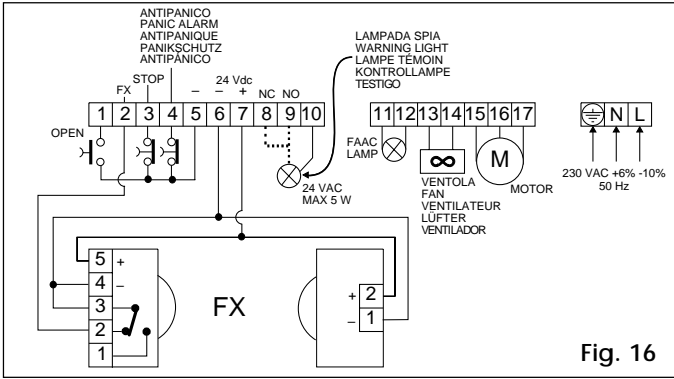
ANTIPANICO
PANIC ALARM
ANTIPANIQUE
PANIKSCHUTZ
ANTIPÁNICO

FX
STOP

24 Vdc
– – +
NC NO

LAMPADA SPIA
WARNING LIGHT
LAMPE TÉMOIN
KONTROLLAMPE
TESTIGO

| 1 | 2 | 3 | 4 | 5 | 6 | 7 | 8 | 9 | 10 |
|---|---|---|---|---|---|---|---|---|---|

| 11 | 12 | 13 | 14 | 15 | 16 | 17 |
|---|---|---|---|---|---|---|

N L

OPEN

FAAC LAMP

24 VAC
MAX 5 W

VENTOLA
FAN
VENTILATEUR
LÜFTER
VENTILADOR

M

MOTOR

230 VAC +6% -10%
50 Hz

5 +
4 –
3
2
1

FX

+ 2
– 1

Fig. 16